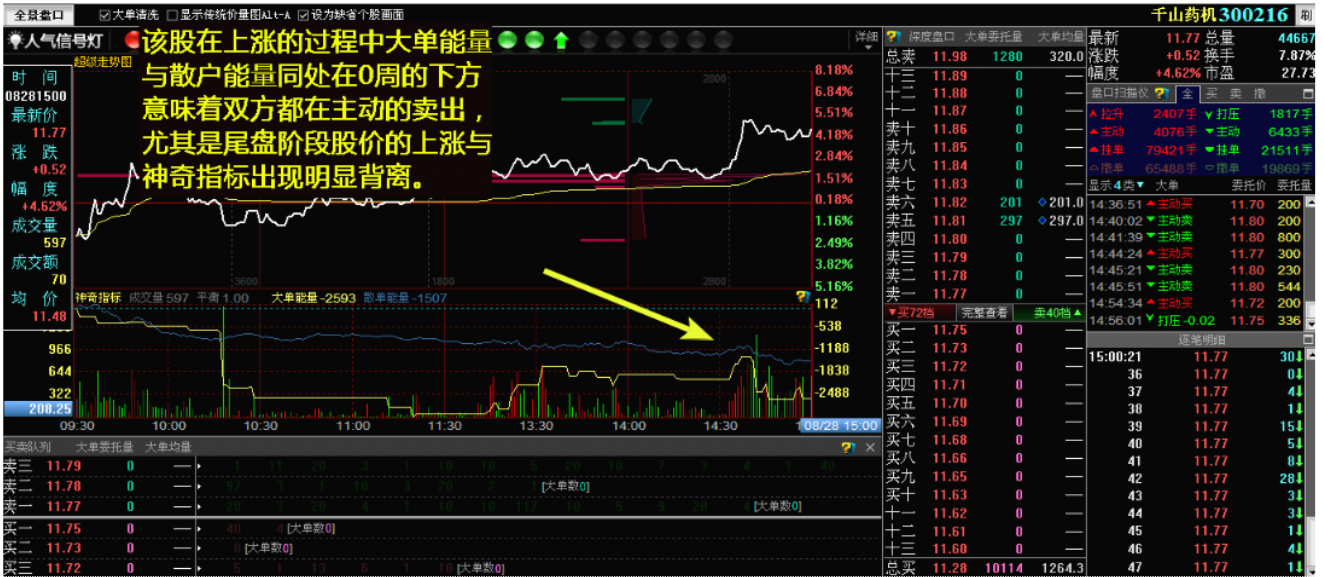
全景盘口 大单清洗 显示传统价量图Alt-A 设为缺省个股画面 千山药机300216

人气信号灯 该股在上涨的过程中大单能量与散户能量同处在0周的下方意味着双方都在主动的卖出，尤其是尾盘阶段股价的上涨与神奇指标出现明显背离。

超级走势图

时间 08281500 最新价 11.77 涨跌 +0.52 幅度 +4.62% 成交量 597 成交额 70 均价 11.48

8.18% 6.84% 5.51% 4.18% 2.84% 1.51% 0.18% 1.16% 2.49% 3.82% 5.16%

神奇指标 成交量 597 平衡 1.00 大单能量 -2593 散单能量 -1507

112 -538 -1188 -1838 -2488

966 644 322 208.25

09:30 10:30 11:00 11:30 13:30 14:00 14:30 08/28 15:00

| 深度盘口 | 大单委托量 | 大单均量 |
|---|---|---|
| 总卖 11.98 | 1280 | 320.0 |
| 十三 11.89 | 0 | — |
| 十二 11.88 | 0 | — |
| 十一 11.87 | 0 | — |
| 卖十 11.86 | 0 | — |
| 卖九 11.85 | 0 | — |
| 卖八 11.84 | 0 | — |
| 卖七 11.83 | 0 | — |
| 卖六 11.82 | 201 | 201.0 |
| 卖五 11.81 | 297 | 297.0 |
| 卖四 11.80 | 0 | — |
| 卖三 11.79 | 0 | — |
| 卖二 11.78 | 0 | — |
| 卖一 11.77 | 0 | — |
| 买72档 | 完整查看 | 卖40档 |
| 买一 11.75 | 0 | — |
| 买二 11.73 | 0 | — |
| 买三 11.72 | 0 | — |
| 买四 11.71 | 0 | — |
| 买五 11.70 | 0 | — |
| 买六 11.69 | 0 | — |
| 买七 11.68 | 0 | — |
| 买八 11.66 | 0 | — |
| 买九 11.65 | 0 | — |
| 买十 11.63 | 0 | — |
| 十一 11.62 | 0 | — |
| 十二 11.61 | 0 | — |
| 十三 11.60 | 0 | — |
| 总买 11.28 | 10114 | 1264.3 |

最新 11.77 总量 44667
涨跌 +0.52 换手 7.87%
幅度 +4.62% 市盈 27.73

盘口扫描仪 全 买 卖 撤
拉升 2407手 打压 1817手
主动 4076手 主动 6433手
挂单 79421手 挂单 21511手
撤单 65488手 撤单 19869手
显示4类 大单 委托价 委托量

| | | | |
|---|---|---|---|
| 14:36:51 | 主动买 | 11.70 | 200 |
| 14:40:02 | 主动卖 | 11.80 | 200 |
| 14:41:39 | 主动卖 | 11.80 | 800 |
| 14:44:24 | 主动买 | 11.77 | 300 |
| 14:45:21 | 主动卖 | 11.80 | 230 |
| 14:45:51 | 主动卖 | 11.80 | 544 |
| 14:54:34 | 主动买 | 11.72 | 200 |
| 14:56:01 | 打压 -0.02 | 11.75 | 336 |

逐笔明细

| | | |
|---|---|---|
| 15:00:21 | 11.77 | 30 |
| 36 | 11.77 | 0 |
| 37 | 11.77 | 4 |
| 38 | 11.77 | 1 |
| 39 | 11.77 | 15 |
| 40 | 11.77 | 5 |
| 41 | 11.77 | 8 |
| 42 | 11.77 | 28 |
| 43 | 11.77 | 3 |
| 44 | 11.77 | 3 |
| 45 | 11.77 | 1 |
| 46 | 11.77 | 4 |
| 47 | 11.77 | 1 |

买卖队列 大单委托量 大单均量
卖三 11.79 0 —
卖二 11.78 0 — [大单数0]
卖一 11.77 0 — [大单数0]
买一 11.75 0 — 40 4 [大单数0]
买二 11.73 0 — 0 [大单数0]
买三 11.72 0 — [大单数0]